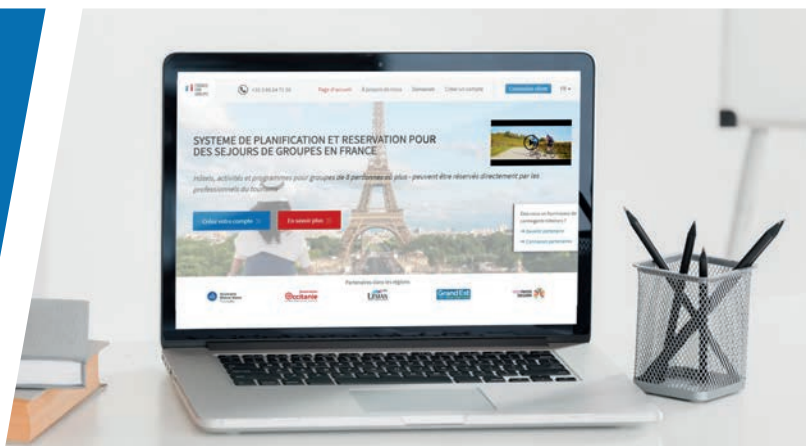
SYSTEME DE PLANIFICATION ET RESERVATION POUR DES SEJOURS DE GROUPES EN FRANCE

Hôtels, activités et programmes pour groupes de 8 personnes ou plus - peuvent être réservés directement par les professionnels du tourisme

Créer votre compte

En savoir plus

Page d'accueil

Contactez-nous

Connexion client

FR

Partenaires dans les régions

Occitanie

Grand Est

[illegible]